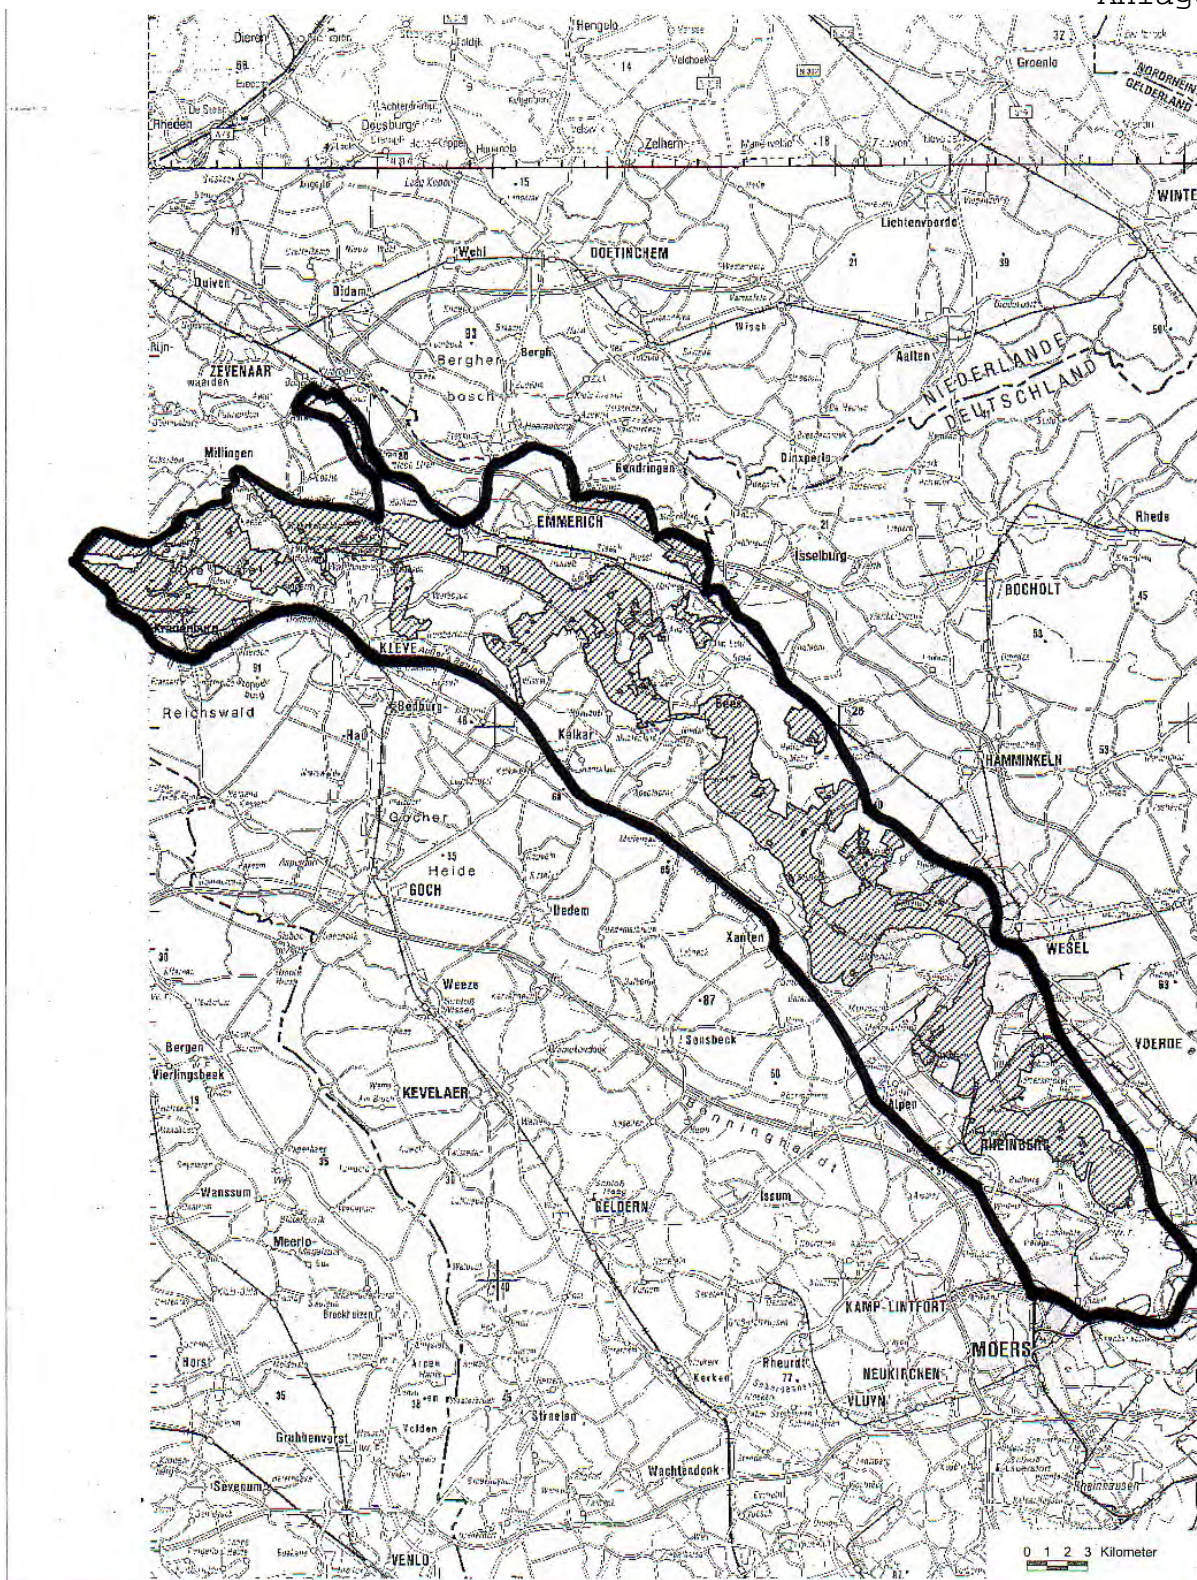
Anlag

Dieren
Hengelo
Vorden
Groenlo
NORDRHEIN
GELDERLAND
Rheden
Doesburg
Zelhem
WINTE
Lichtenvoorde
Wehl
DOETINCHEM
Duiven
Didam
Rijn-
ZEVENAAR
waarden
Bergh
Berghem
bosch
Aalten
NIEDERLANDE
DEUTSCHLAND
Millingen
Dinxperlo
EMMERICH
Rheda
Isselburg
BOCHOLT
Kranenburg
KLEVE
Reichswald
Bedburg
Hau
Kalkar
Rees
HAMMINKELN
Goch
Heide
GOCH
Uedem
Xanten
WESEL
Weeze
Sonsbeck
VOERDE
Bergen
Vierlingsbeek
KEVELAER
Alpen
Bönninghardt
RHEINBERG
Wanssum
Issum
GELDERN
Meerlo
Broekhuizen
KAMP-LINTFORT
Horst
MOERS
Rheurdt
NEUKIRCHEN-VLUYN
Grubbenvorst
Straelen
Sevenum
Wachtendonk
VENLO
0 1 2 3 Kilometer